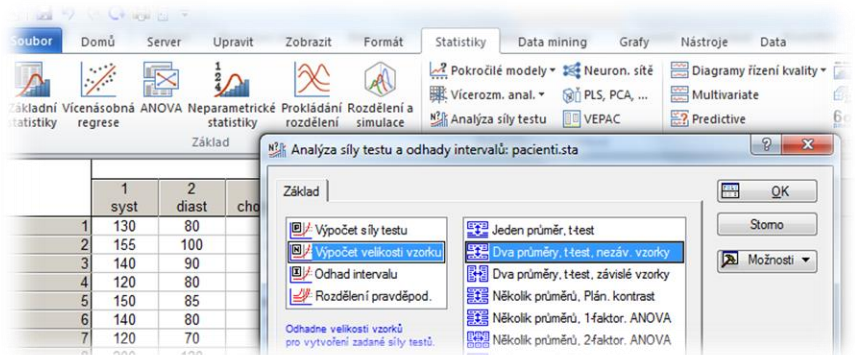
Soubor Domů Server Upravit Zobrazit Formát Statistiky Data mining Grafy Nástroje Data

Základní statistiky Vícenásobná regrese ANOVA Neparametrické statistiky Prokládání rozdělení Rozdělení a simulace
Základ

Pokročilé modely ▾ Neuron. sítě
Vícerozm. anal. ▾ PLS, PCA, ...
Analýza síly testu VEPAC

Diagramy řízení kvality ▾
Multivariate
Predictive

|   | 1 syst | 2 diast | cho |
|---|---|---|---|
| 1 | 130 | 80 | |
| 2 | 155 | 100 | |
| 3 | 140 | 90 | |
| 4 | 120 | 80 | |
| 5 | 150 | 85 | |
| 6 | 140 | 80 | |
| 7 | 120 | 70 | |

Analýza síly testu a odhady intervalů: pacienti.sta

Základ

Výpočet síly testu
Výpočet velikosti vzorku
Odhad intervalu
Rozdělení pravděpod.

Jeden průměr, t-test
Dva průměry, t-test, nezáv. vzorky
Dva průměry, t-test, závislé vzorky
Několik průměrů, Plán. kontrast
Několik průměrů, 1-faktor. ANOVA
Několik průměrů, 2-faktor. ANOVA

Odhadne velikosti vzorků pro vytvoření zadané síly testů.

OK
Storno
Možnosti ▾